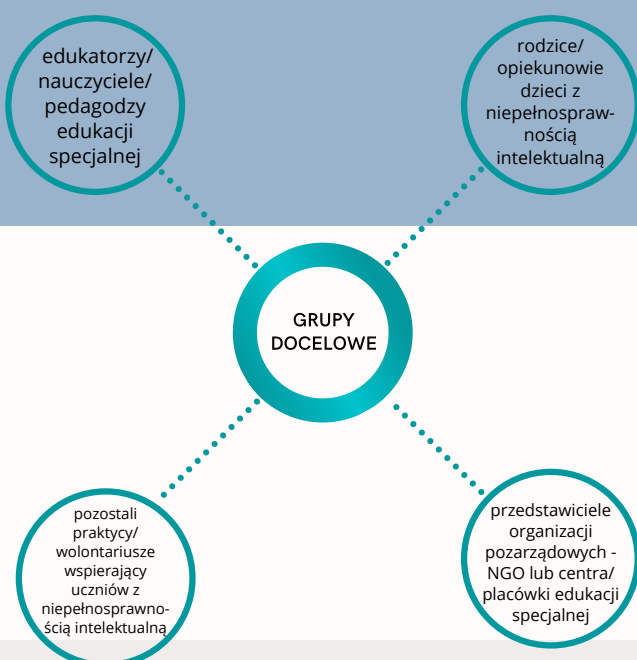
edukatorzy/ nauczyciele/ pedagodzy edukacji specjalnej

rodzice/ opiekunowie dzieci z niepełnosprawnością intelektualną

GRUPY DOCELOWE

pozostali praktycy/ wolontariusze wspierający uczniów z niepełnosprawnością intelektualną

przedstawiciele organizacji pozarządowych - NGO lub centra/ placówki edukacji specjalnej